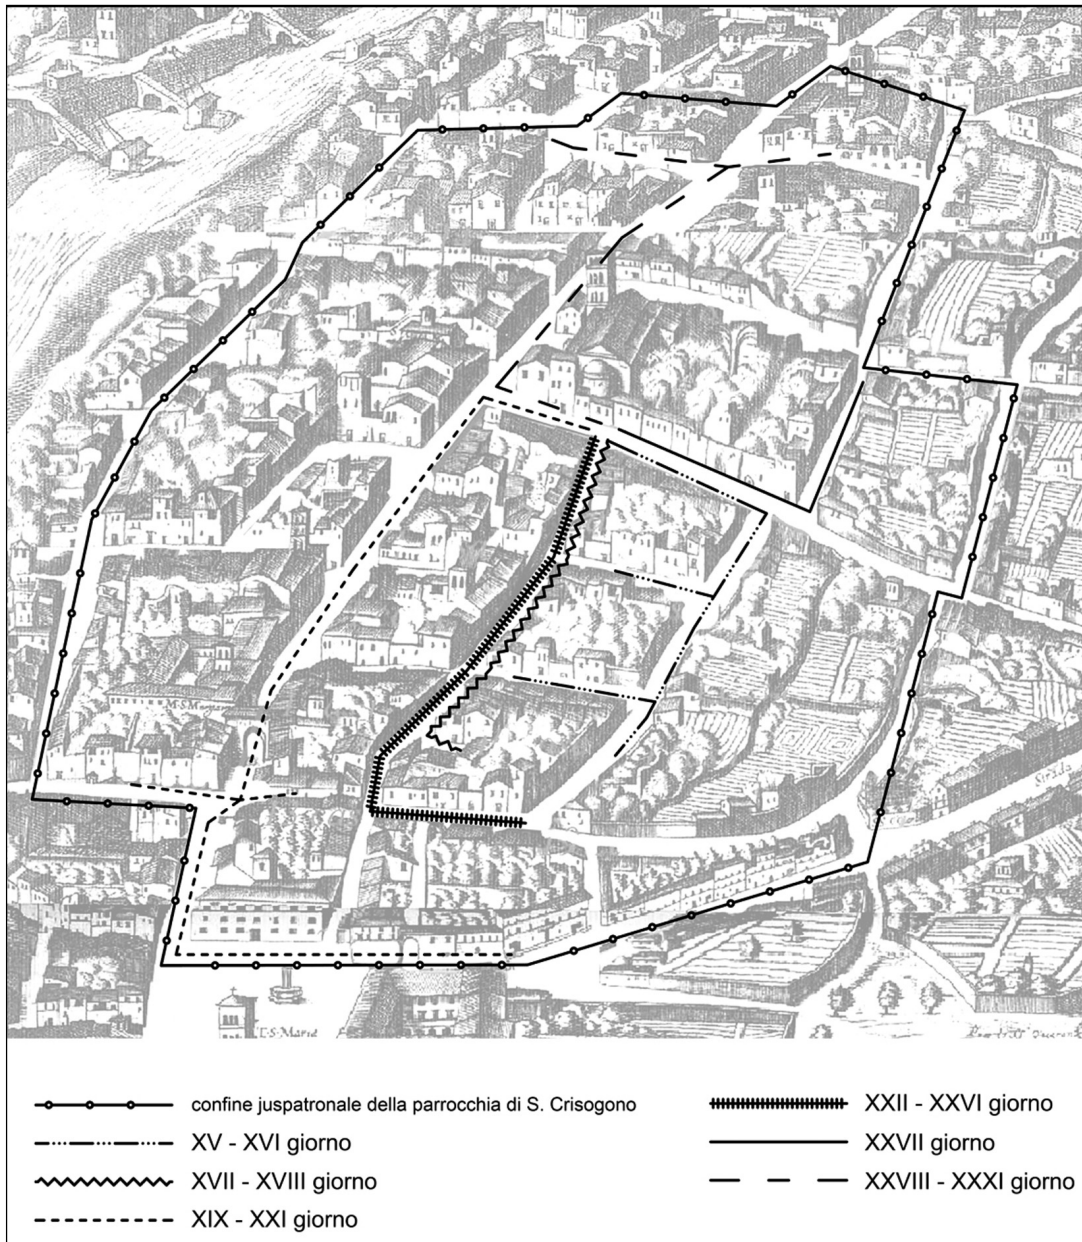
M. S. Margarita

Strada

S. Maria

Ponte S.to Bartolomeo

confine juspatronale della parrocchia di S. Crisogono
XV - XVI giorno
XVII - XVIII giorno
XIX - XXI giorno

XXII - XXVI giorno
XXVII giorno
XXVIII - XXXI giorno